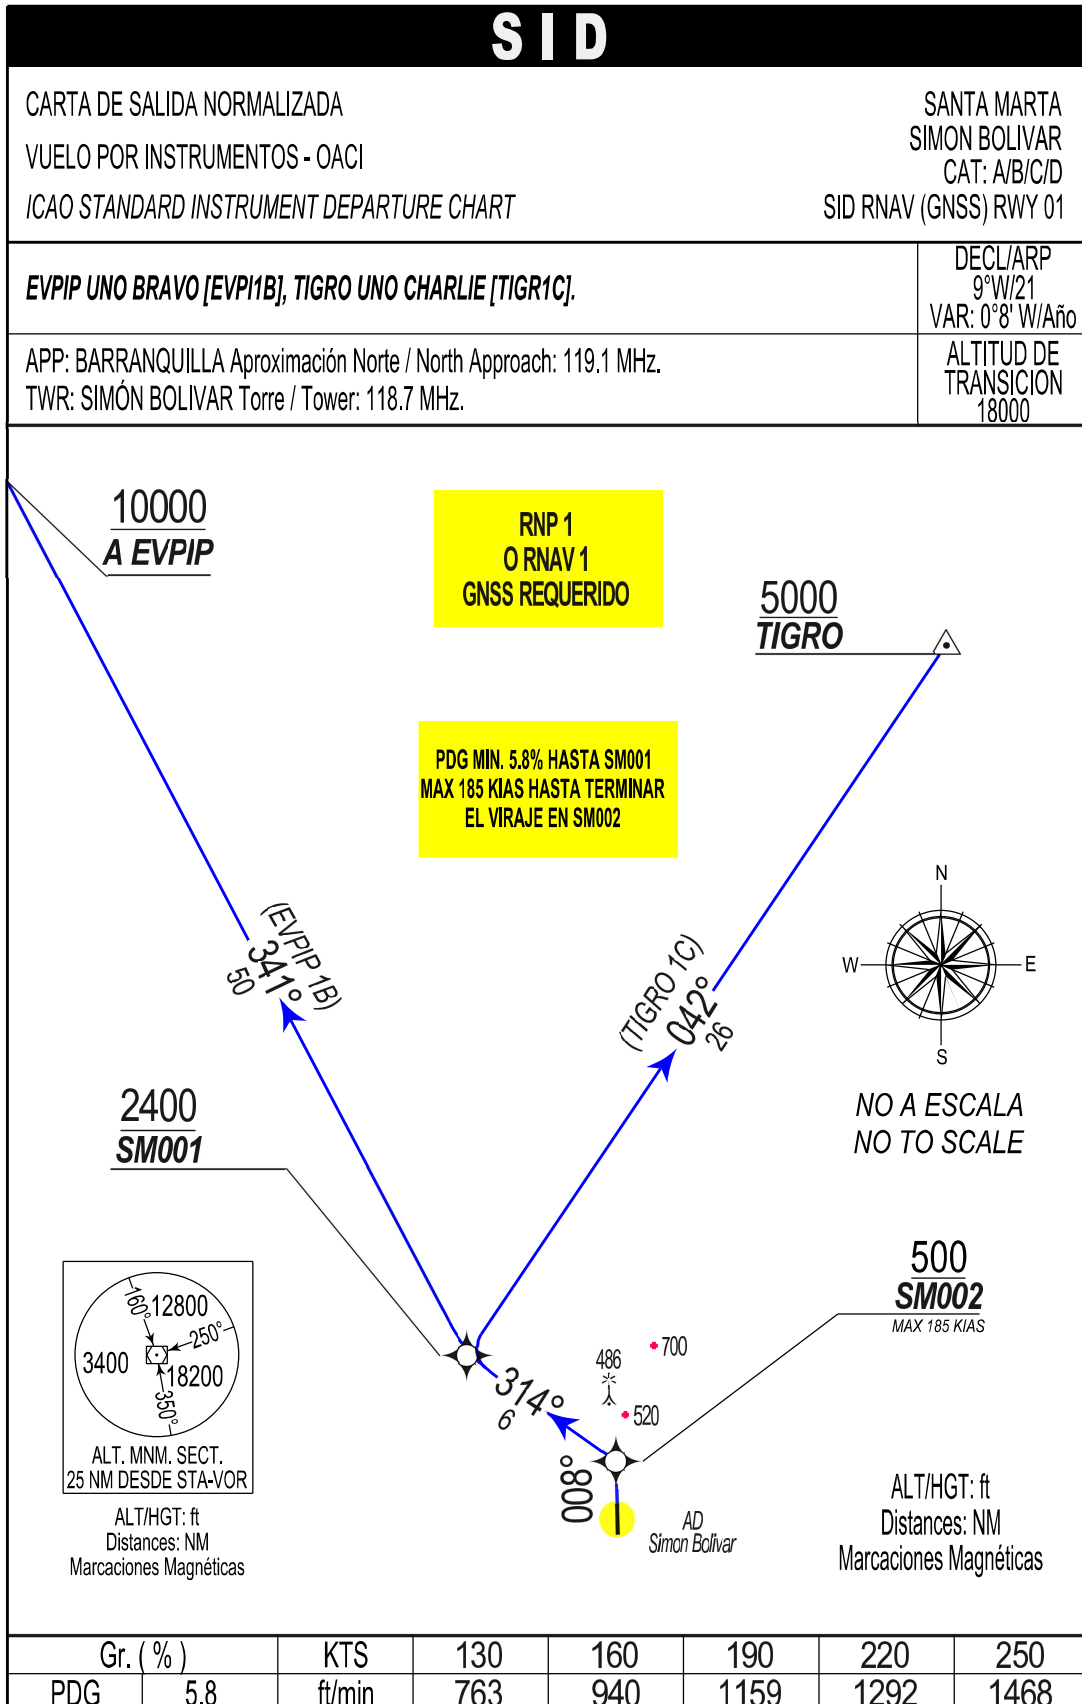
S I D

CARTA DE SALIDA NORMALIZADA
VUELO POR INSTRUMENTOS - OACI
ICAO STANDARD INSTRUMENT DEPARTURE CHART

SANTA MARTA
SIMON BOLIVAR
CAT: A/B/C/D
SID RNAV (GNSS) RWY 01

EVPIP UNO BRAVO [EVPI1B], TIGRO UNO CHARLIE [TIGR1C].

DECL/ARP
9°W/21
VAR: 0°8' W/Año

APP: BARRANQUILLA Aproximación Norte / North Approach: 119.1 MHz.
TWR: SIMÓN BOLIVAR Torre / Tower: 118.7 MHz.

ALTITUD DE TRANSICION
18000

10000
A EVPIP

RNP 1
O RNAV 1
GNSS REQUERIDO

5000
TIGRO

PDG MIN. 5.8% HASTA SM001
MAX 185 KIAS HASTA TERMINAR
EL VIRAJE EN SM002

N
W
E
S

(EVPIP 1B)
341°
50

(TIGRO 1C)
042°
26

NO A ESCALA
NO TO SCALE

2400
SM001

500
SM002
MAX 185 KIAS

160° 12800
250°
3400
18200
350°
ALT. MNM. SECT.
25 NM DESDE STA-VOR

486
700
520
314°
6
008°

AD
Simon Bolívar

ALT/HGT: ft
Distances: NM
Marcaciones Magnéticas

ALT/HGT: ft
Distances: NM
Marcaciones Magnéticas

| Gr. ( % ) | | KTS | 130 | 160 | 190 | 220 | 250 |
|---|---|---|---|---|---|---|---|
| PDG | 5.8 | ft/min | 763 | 940 | 1159 | 1292 | 1468 |